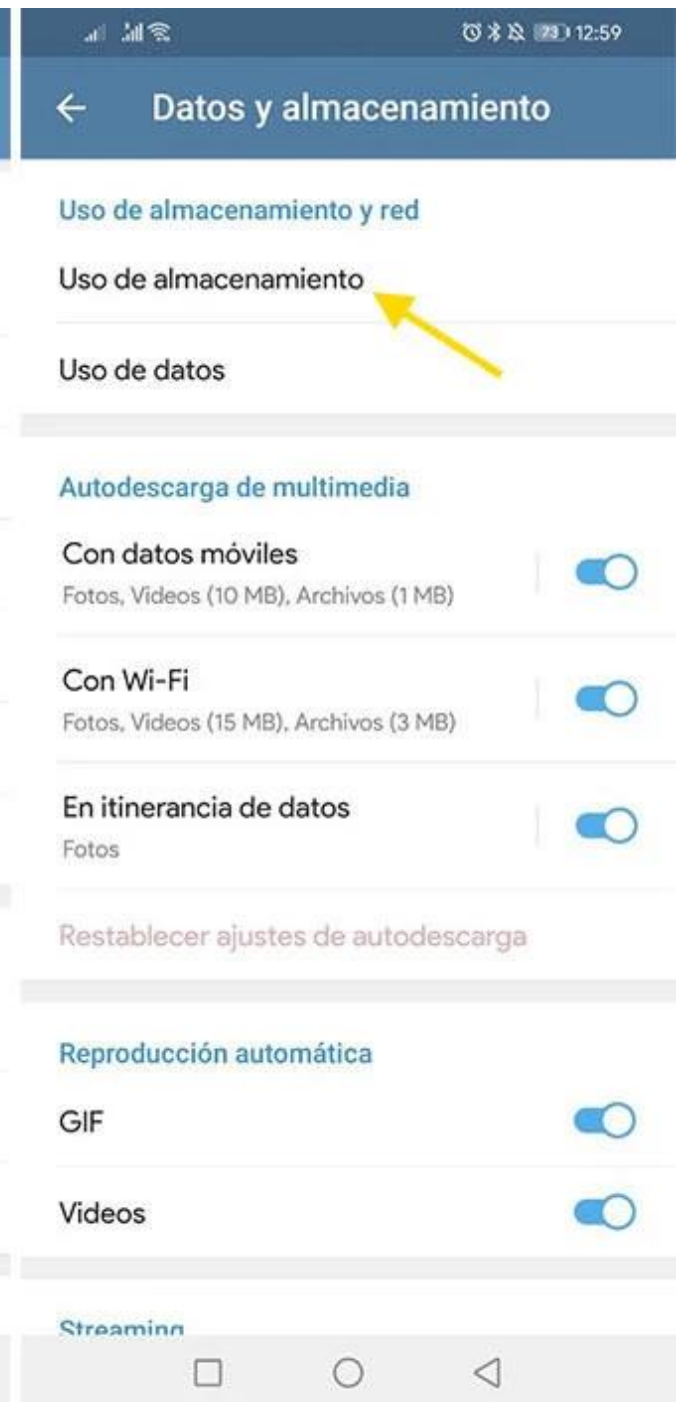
73 12:59

← Datos y almacenamiento

Uso de almacenamiento y red

Uso de almacenamiento

Uso de datos

Autodescarga de multimedia

Con datos móviles
Fotos, Videos (10 MB), Archivos (1 MB)

Con Wi-Fi
Fotos, Videos (15 MB), Archivos (3 MB)

En itinerancia de datos
Fotos

Restablecer ajustes de autodescarga

Reproducción automática

GIF

Videos

Streaming